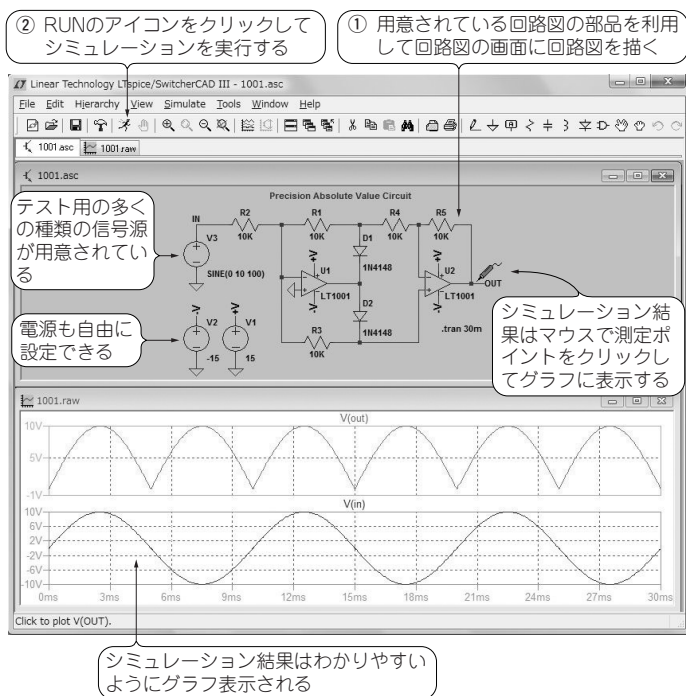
② RUNのアイコンをクリックしてシミュレーションを実行する

① 用意されている回路図の部品を利用して回路図の画面に回路図を描く

Linear Technology LTspice/SwitcherCAD III - 1001.asc

File Edit Hierarchy View Simulate Tools Window Help

1001.asc 1001.raw

1001.asc

Precision Absolute Value Circuit

テスト用の多くの種類の信号源が用意されている

IN R2 10K V3 SINE(0 10 100) R1 10K D1 1N4148 U1 LT1001 D2 1N4148 R3 10K R4 10K R5 10K U2 LT1001 OUT .tran 30m

電源も自由に設定できる

V2 -15 V1 15

シミュレーション結果はマウスで測定ポイントをクリックしてグラフに表示する

1001.raw

V(out)

10V 5V -1V

V(in)

10V 6V 2V -2V -6V -10V

0ms 3ms 6ms 9ms 12ms 15ms 18ms 21ms 24ms 27ms 30ms

Click to plot V(OUT).

シミュレーション結果はわかりやすいようにグラフ表示される